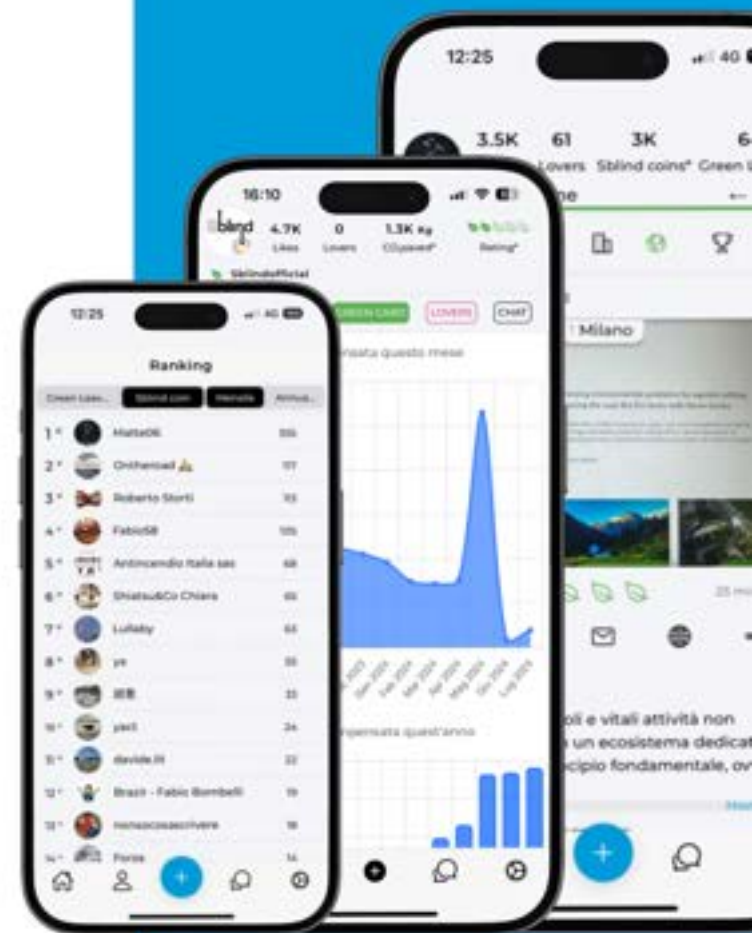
12:25

4G

3.5K

61

3K

Lovers

Sblind coins*

Green

16:10

4.7K

0

1.3K Kg

Likes

Lovers

CO₂saved*

Rating*

Sblindofficial

GREEN CARD

LOVERS

CHAT

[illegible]nsata questo mese

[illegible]pensata quest'anno

Milano

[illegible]oli e vitali attività non

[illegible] un ecosistema dedicat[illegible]

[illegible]cipio fondamentale, ov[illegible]

12:25

4G

Ranking

Green Leav...

Sblind coin

Mensile

Annua...

1° Matte06 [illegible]

2° Ontheroad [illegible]

3° Roberto Storti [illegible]

4° Fabio58 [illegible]

5° Antincendio Italia sas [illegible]

6° Shiatsu&Co Chiara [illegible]

7° Lullaby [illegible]

8° ye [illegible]

9° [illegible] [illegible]

10° yacl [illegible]

11° davide.lll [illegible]

12° Brazil - Fabio Bombelli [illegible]

13° nonsocosascrivere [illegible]

14° Forza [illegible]